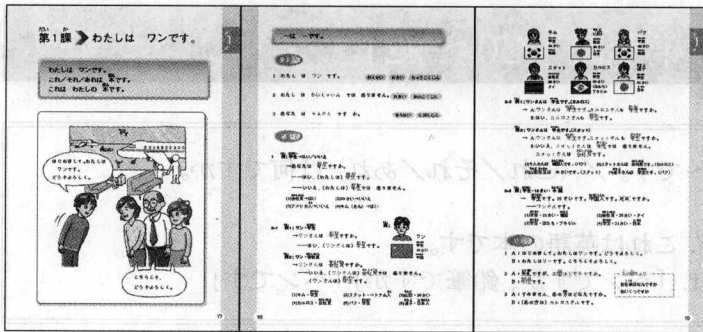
第1課 わたしは ワンです。

わたしは ワンです。
これ/それ/あれは 本です。
これは わたしの 本です。

はじめまして。わたしは ワンです。どうぞよろしく。

こちらこそ、どうぞよろしく。

17

〜は 〜です。

1 わたし は ワン です。

2 あなた は かいしゃいん では ありません。

3 あなた は 〜さん です か。

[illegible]

18

キム
スミス
カルロス
タワポン

1 A：はじめまして。わたしは ワンです。どうぞよろしく。

2 A：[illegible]

3 A：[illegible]

19